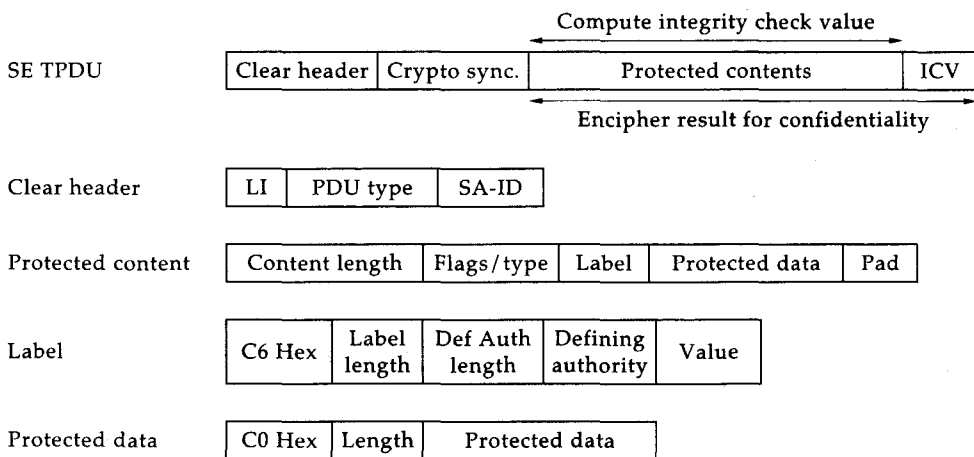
Compute integrity check value

SE TPDU

| Clear header | Crypto sync. | Protected contents | ICV |
|---|---|---|---|

Encipher result for confidentiality

Clear header

| LI | PDU type | SA-ID |
|---|---|---|

Protected content

| Content length | Flags/type | Label | Protected data | Pad |
|---|---|---|---|---|

Label

| C6 Hex | Label length | Def Auth length | Defining authority | Value |
|---|---|---|---|---|

Protected data

| C0 Hex | Length | Protected data |
|---|---|---|